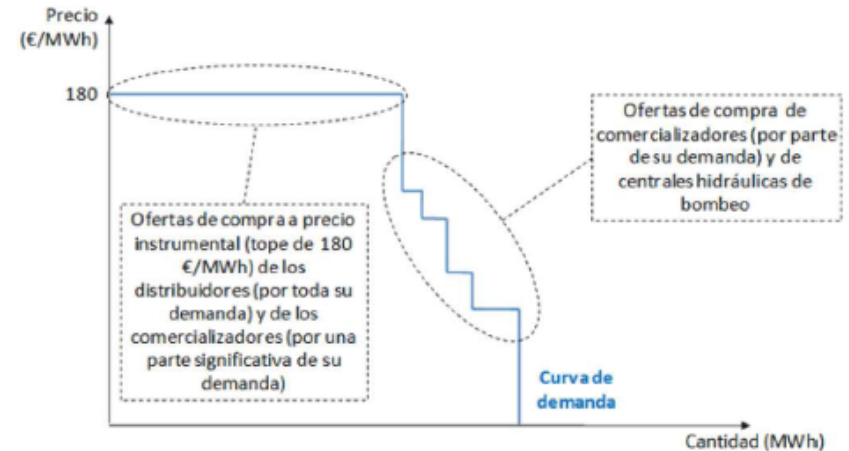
Precio (€/MWh)

180

Ofertas de compra de comercializadores (por parte de su demanda) y de centrales hidráulicas de bombeo

Ofertas de compra a precio instrumental (tope de 180 €/MWh) de los distribuidores (por toda su demanda) y de los comercializadores (por una parte significativa de su demanda)

Curva de demanda

Cantidad (MWh)